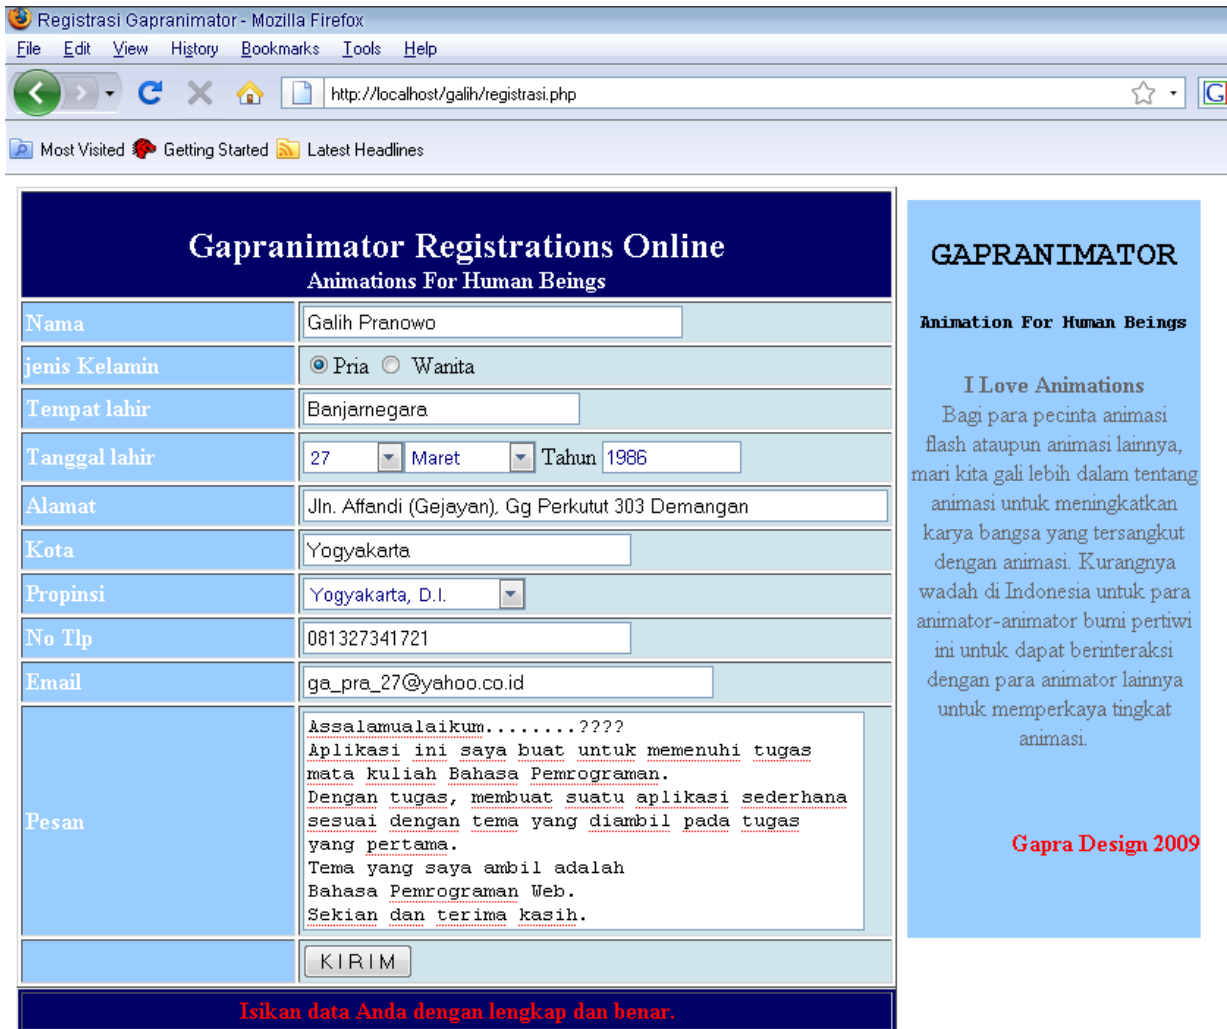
Registrasi Gapranimator - Mozilla Firefox

File Edit View History Bookmarks Tools Help

http://localhost/galih/registrasi.php

Most Visited Getting Started Latest Headlines

Gapranimator Registrations Online
Animations For Human Beings

| | |
|---|---|
| Nama | Galih Pranowo |
| jenis Kelamin | Pria Wanita |
| Tempat lahir | Banjarnegara |
| Tanggal lahir | 27 Maret Tahun 1986 |
| Alamat | Jln. Affandi (Gejayan), Gg Perkutut 303 Demangan |
| Kota | Yogyakarta |
| Propinsi | Yogyakarta, D.I. |
| No Tlp | 081327341721 |
| Email | ga_pra_27@yahoo.co.id |
| Pesan | Assalamualaikum........???? Aplikasi ini saya buat untuk memenuhi tugas mata kuliah Bahasa Pemrograman. Dengan tugas, membuat suatu aplikasi sederhana sesuai dengan tema yang diambil pada tugas yang pertama. Tema yang saya ambil adalah Bahasa Pemrograman Web. Sekian dan terima kasih. |
| | KIRIM |

Isikan data Anda dengan lengkap dan benar.

GAPRANIMATOR

Animation For Human Beings

I Love Animations
Bagi para pecinta animasi flash ataupun animasi lainnya, mari kita gali lebih dalam tentang animasi untuk meningkatkan karya bangsa yang tersangkut dengan animasi. Kurangnya wadah di Indonesia untuk para animator-animator bumi pertiwi ini untuk dapat berinteraksi dengan para animator lainnya untuk memperkaya tingkat animasi.

Gapra Design 2009